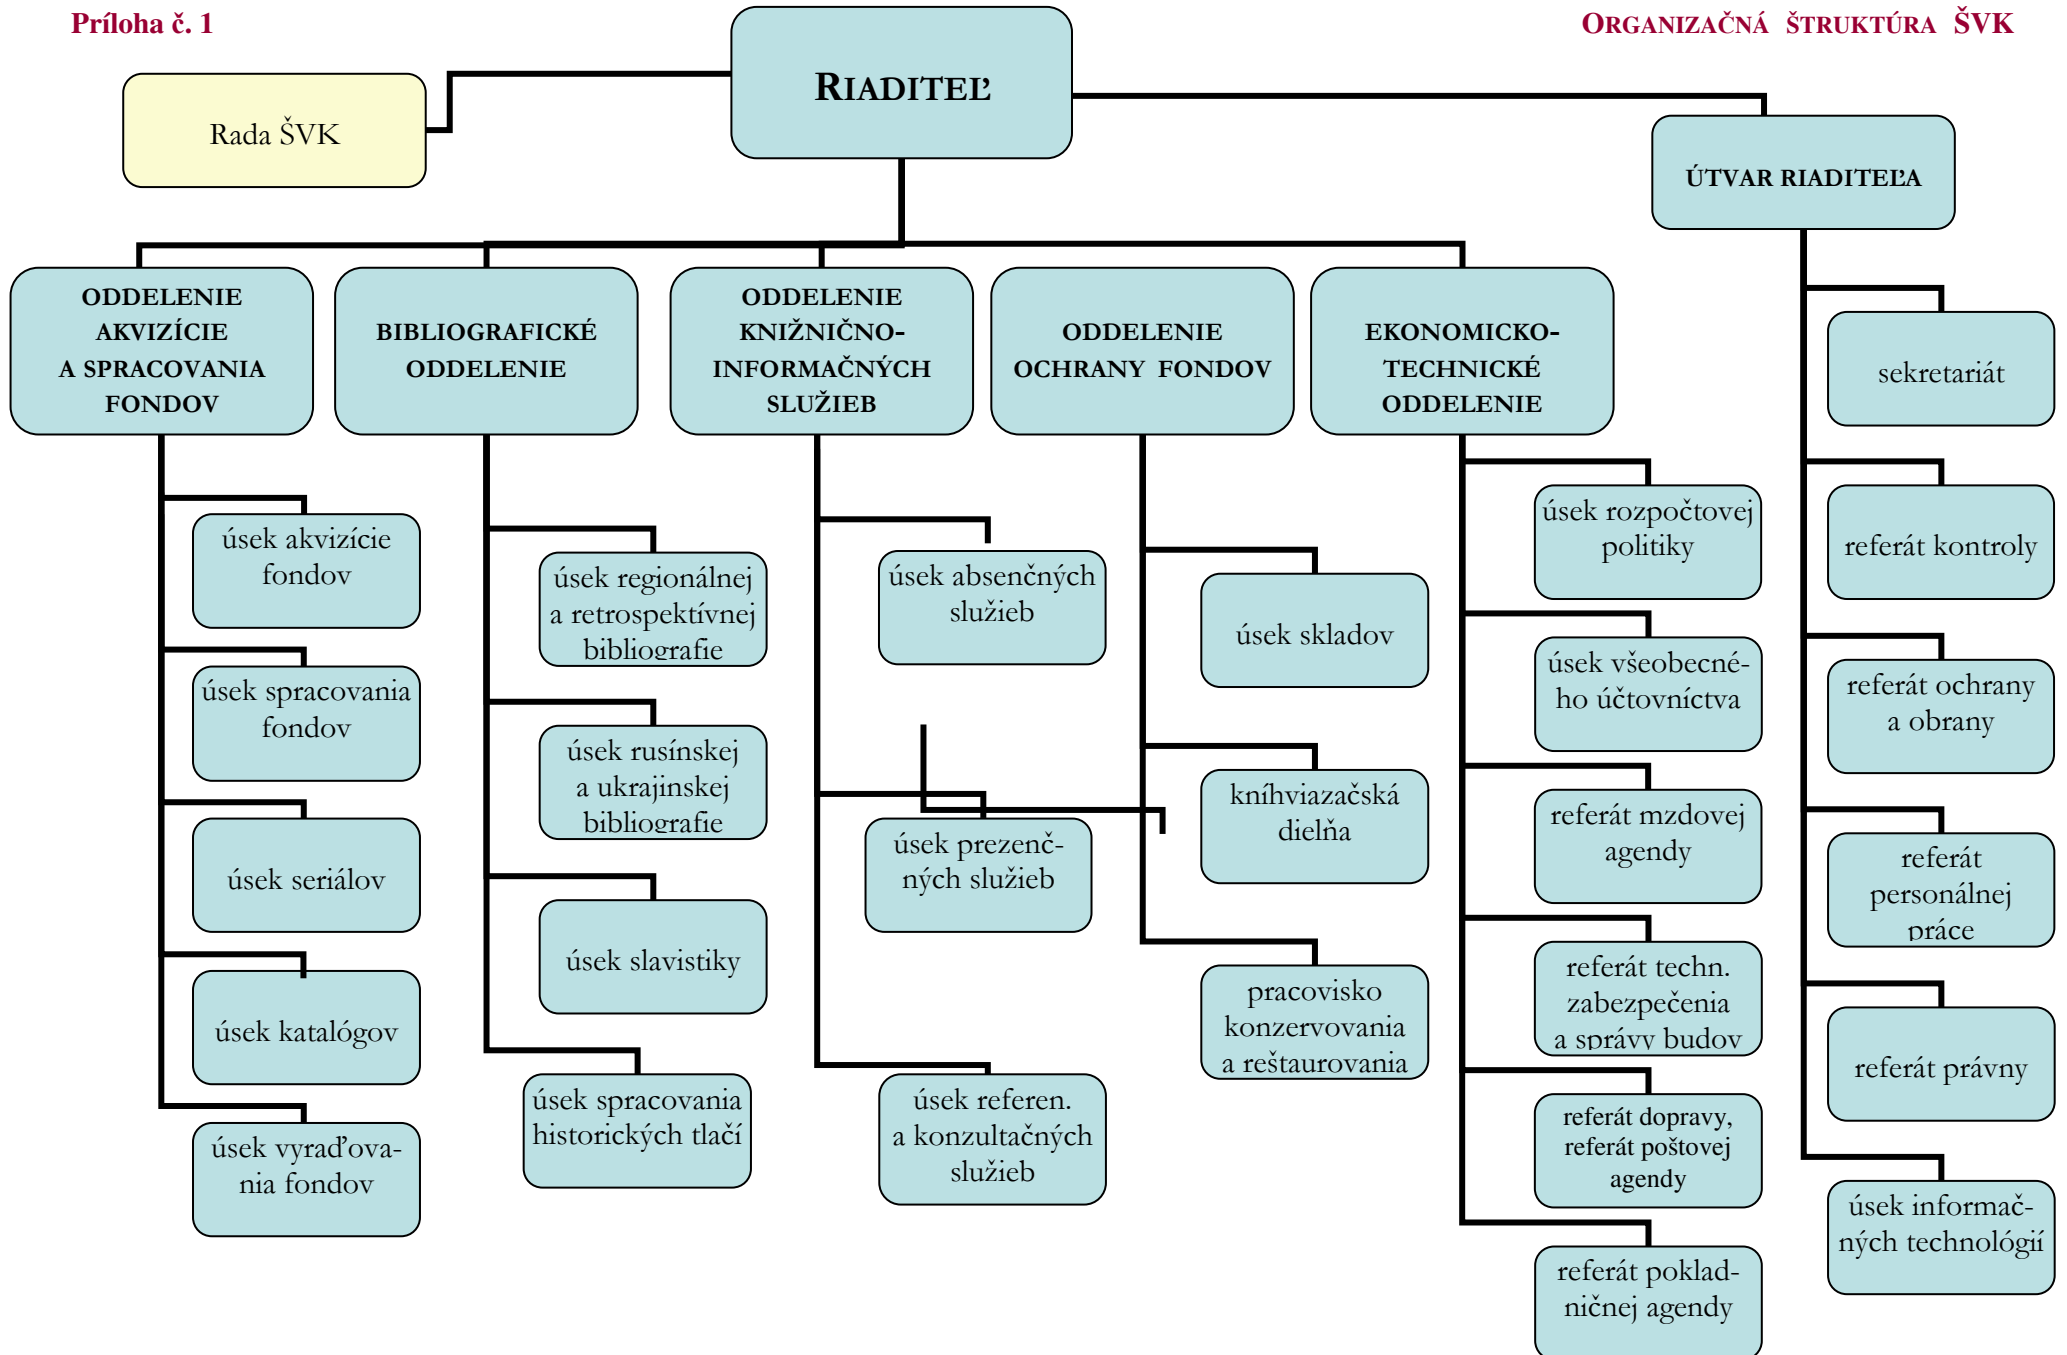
Príloha č. 1

ORGANIZAČNÁ ŠTRUKTÚRA ŠVK

RIADITEĽ

Rada ŠVK

ÚTVAR RIADITEĽA

sekretariát

referát kontroly

referát ochrany a obrany

referát personálnej práce

referát právny

úsek informačných technológií

ODDELENIE AKVIZÍCIE A SPRACOVANIA FONDOV

úsek akvizície fondov

úsek spracovania fondov

úsek seriálov

úsek katalógov

úsek vyraďovania fondov

BIBLIOGRAFICKÉ ODDELENIE

úsek regionálnej a retrospektívnej bibliografie

úsek rusínskej a ukrajinskej bibliografie

úsek slavistiky

úsek spracovania historických tlačí

ODDELENIE KNIŽNIČNO-INFORMAČNÝCH SLUŽIEB

úsek absenčných služieb

úsek prezenčných služieb

úsek referen. a konzultačných služieb

ODDELENIE OCHRANY FONDOV

úsek skladov

kníhviazačská dielňa

pracovisko konzervovania a reštaurovania

EKONOMICKO-TECHNICKÉ ODDELENIE

úsek rozpočtovej politiky

úsek všeobecného účtovníctva

referát mzdovej agendy

referát techn. zabezpečenia a správy budov

referát dopravy, referát poštovej agendy

referát pokladničnej agendy